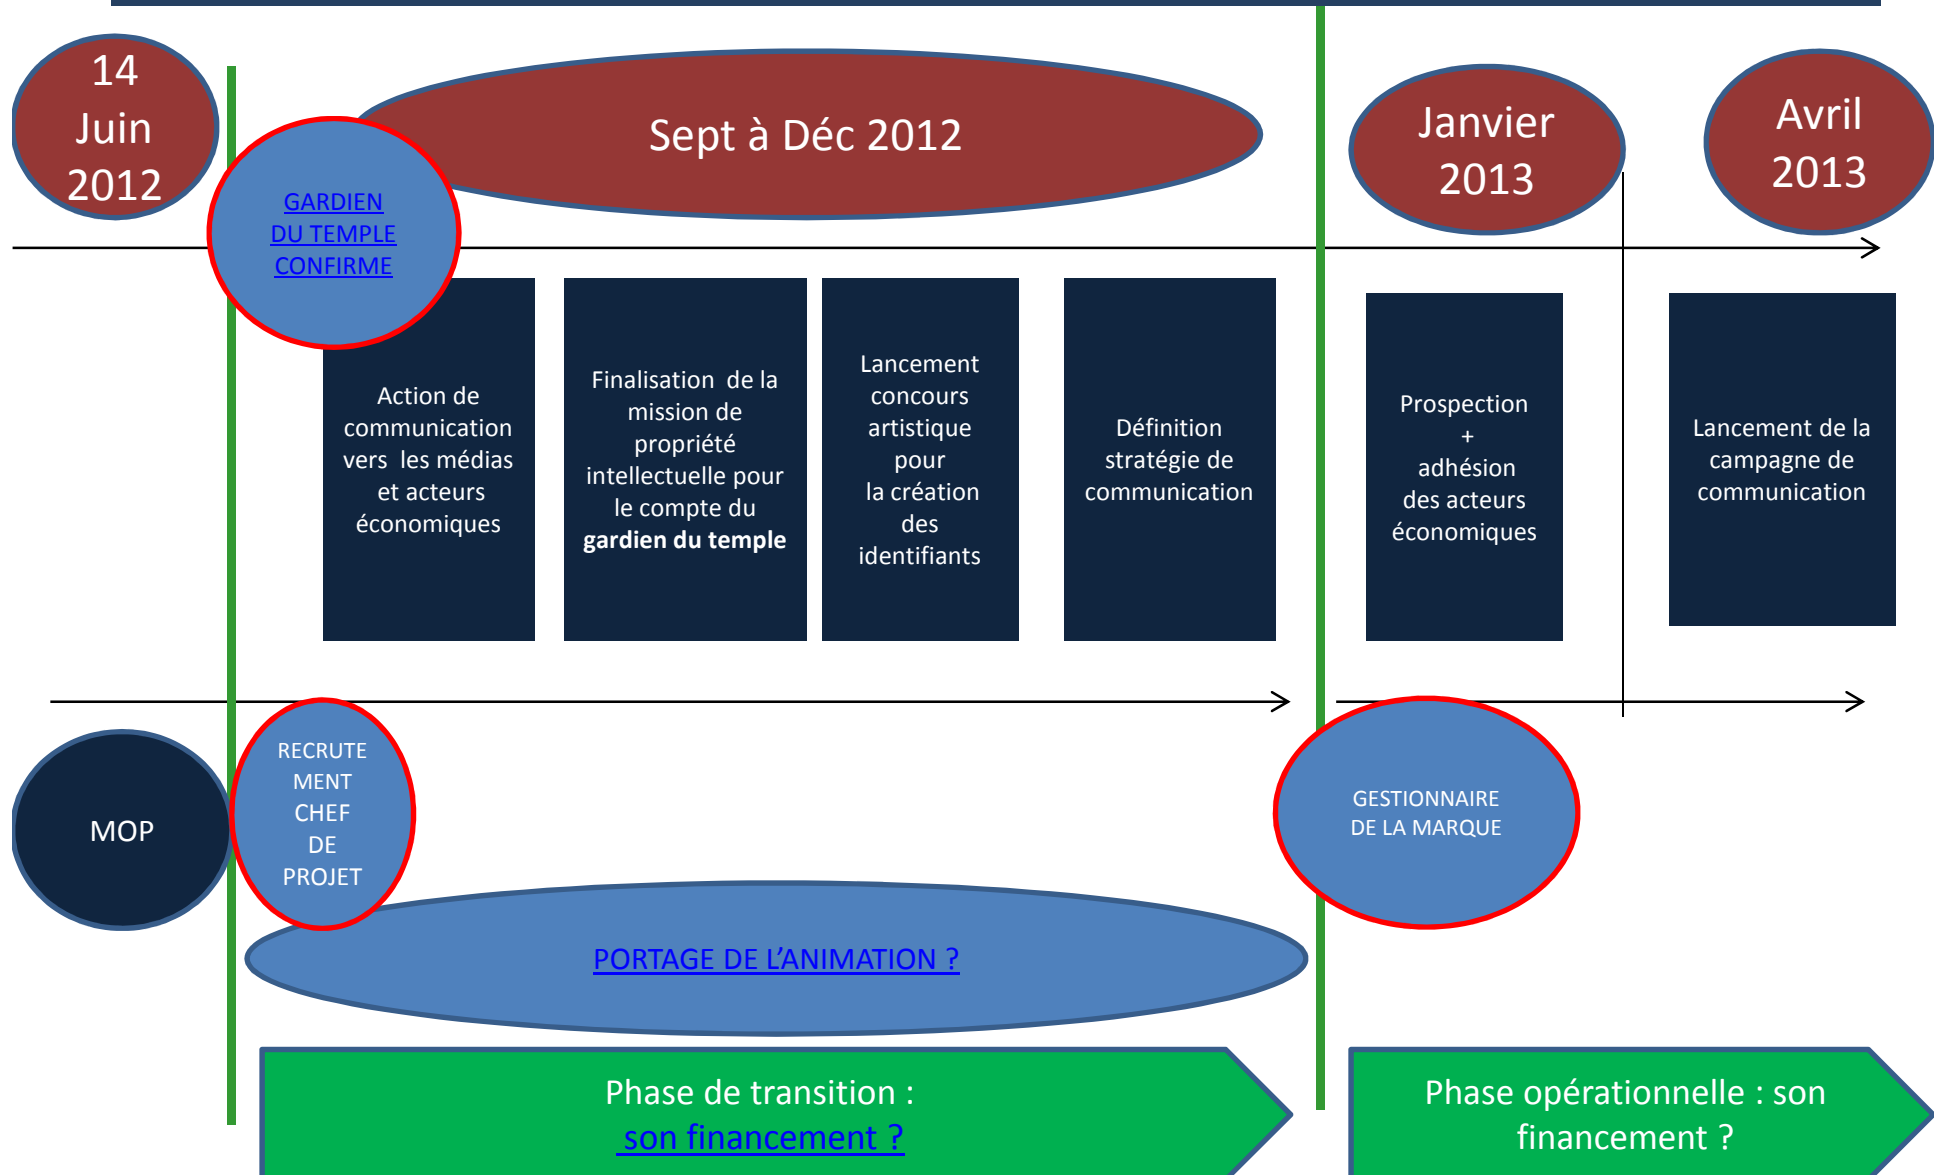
14 Juin 2012

Sept à Déc 2012

Janvier 2013

Avril 2013

GARDIEN DU TEMPLE CONFIRME

Action de communication vers les médias et acteurs économiques

Finalisation de la mission de propriété intellectuelle pour le compte du **gardien du temple**

Lancement concours artistique pour la création des identifiants

Définition stratégie de communication

Prospection + adhésion des acteurs économiques

Lancement de la campagne de communication

MOP

RECRUTEMENT CHEF DE PROJET

GESTIONNAIRE DE LA MARQUE

PORTAGE DE L'ANIMATION ?

Phase de transition : son financement ?

Phase opérationnelle : son financement ?